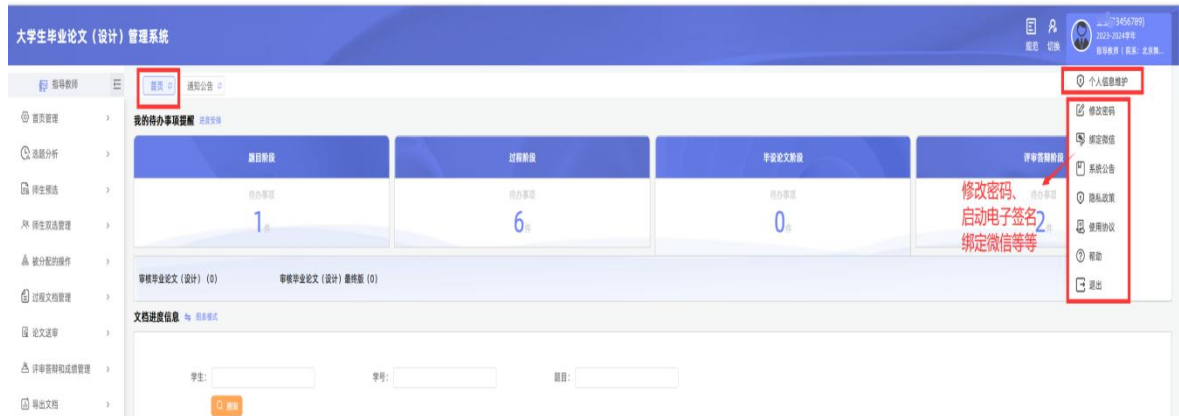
大学生毕业论文（设计）管理系统

规范 切换

(73456789)
2023-2024学年
指导教师（院系：北京...

指导教师

首页管理
选题分析
师生预选
师生双选管理
被分配的操作
过程文档管理
论文送审
评审答辩和成绩管理
导出文档

首页 通知公告

我的待办事项提醒 进度安排

| 题目阶段 | 过程阶段 | 毕业论文阶段 | 评审答辩阶段 |
|---|---|---|---|
| 待办事项 1件 | 待办事项 6件 | 待办事项 0件 | 待办事项 2件 |

审核毕业论文（设计）(0) 审核毕业论文（设计）最终版 (0)

文档进度信息 图表模式

学生： 学号： 题目：

搜索

修改密码、
启动电子签名
绑定微信等等

个人信息维护
修改密码
绑定微信
系统公告
隐私政策
使用协议
帮助
退出